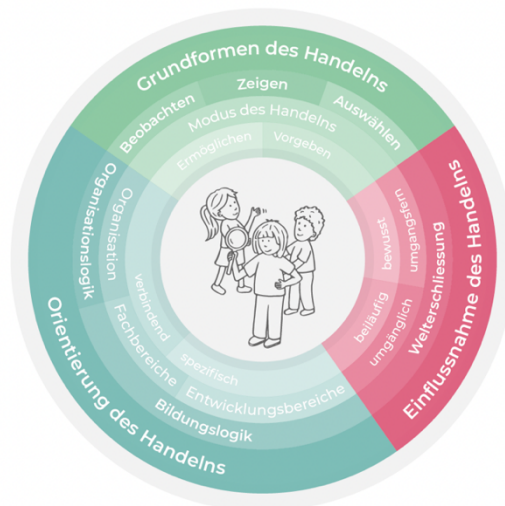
Grundformen des Handelns
Zeigen
Beobachten
Auswählen
Modus des Handelns
Ermöglichen
Vorgeben
Einflussnahme des Handelns
Welterschliessung
bewusst
umgangsfern
beiläufig
umgänglich
Orientierung des Handelns
Organisationslogik
Organisation
verbindend
Fachbereiche
spezifisch
Entwicklungsbereiche
Bildungslogik